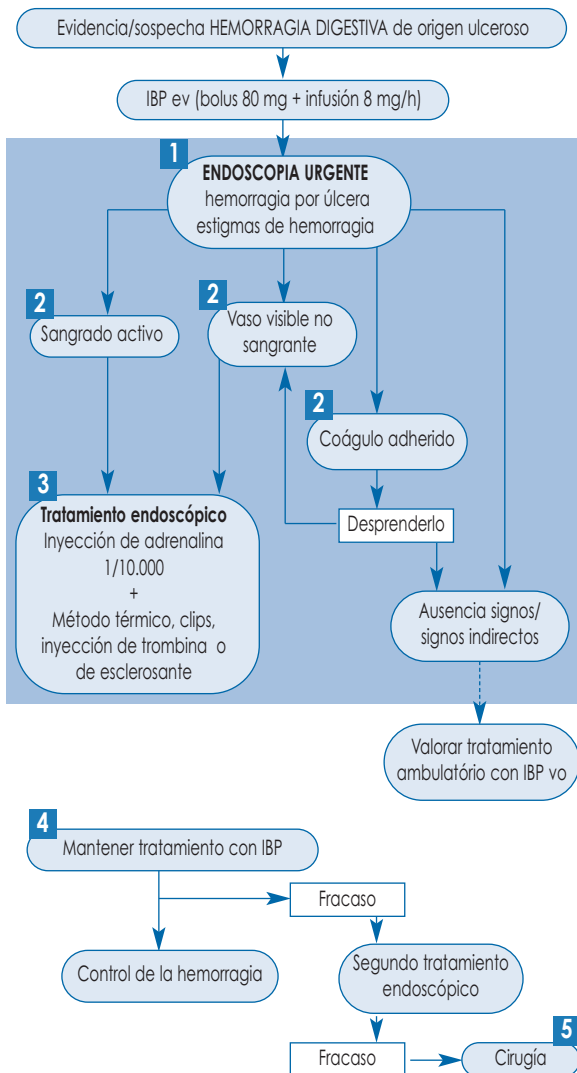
Evidencia/sospecha HEMORRAGIA DIGESTIVA de origen ulceroso

IBP ev (bolus 80 mg + infusión 8 mg/h)

1
ENDOSCOPIA URGENTE
hemorragia por úlcera
estigmas de hemorragia

2
Sangrado activo

2
Vaso visible no sangrante

2
Coágulo adherido

3
Tratamiento endoscópico
Inyección de adrenalina 1/10.000
+
Método térmico, clips, inyección de trombina o de esclerosante

Desprenderlo

Ausencia signos/ signos indirectos

Valorar tratamiento ambulatório con IBP vo

4
Mantener tratamiento con IBP

Fracaso

Control de la hemorragia

Segundo tratamiento endoscópico

Fracaso

5
Cirugía